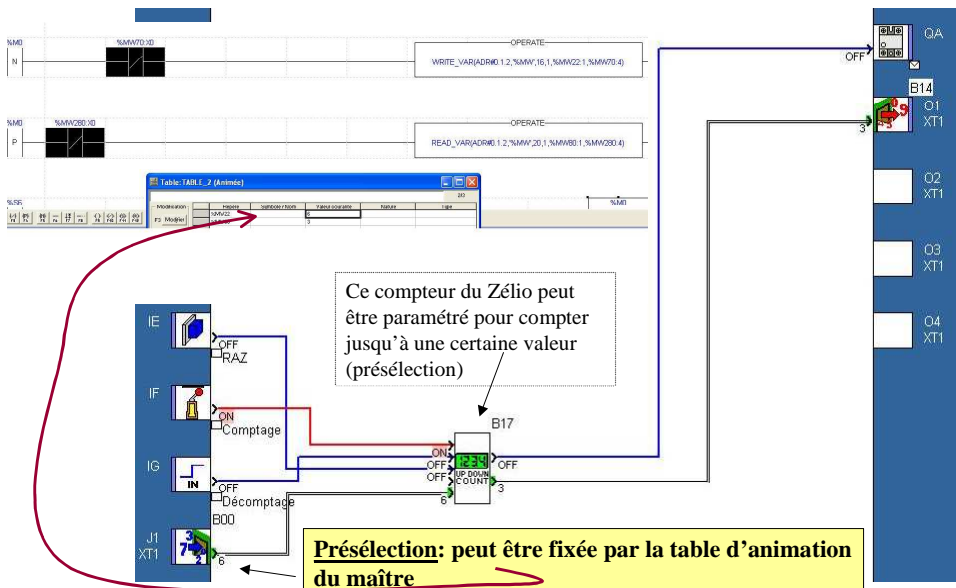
%M0
%MW70:X0
N
OPERATE
WRITE_VAR(ADR#0.1.2,'%MW',16,1,%MW22:1,%MW70:4)

%M0
%MW280:X0
P
OPERATE
READ_VAR(ADR#0.1.2,'%MW',20,1,%MW80:1,%MW280:4)

%S6
Table: TABLE_2 (Animée)
Modification
F3 Modifier
Repère
Symbole / Nom
Valeur courante
Nature
Type
%MW22
6
3
%M0

QA
OFF
B14
O1
XT1
3
O2
XT1
O3
XT1
O4
XT1

Ce compteur du Zélio peut être paramétré pour compter jusqu’à une certaine valeur (présélection)

IE
OFF
RAZ
IF
ON
Comptage
IG
OFF
Décomptage
B00
J1
XT1
6

B17
ON
OFF
OFF
1234
UP DOWN COUNT
OFF
3
6

Présélection: peut être fixée par la table d’animation du maître